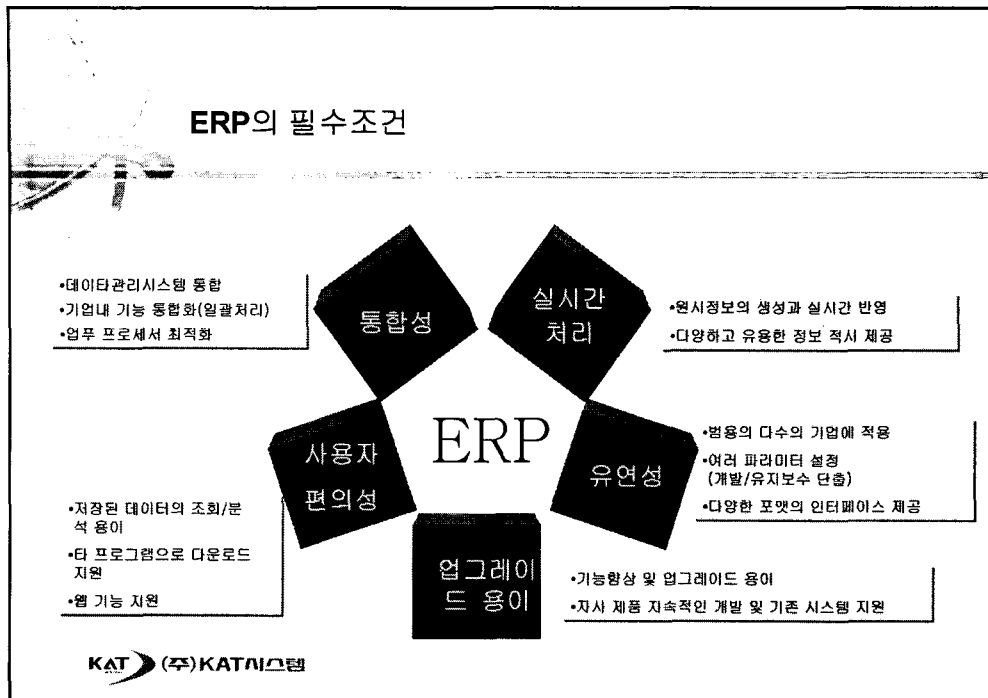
ERP의 필수조건

•데이타관리시스템 통합
•기업내 기능 통합화(일괄처리)
•업무 프로세서 최적화

통합성

실시간 처리

•원시정보의 생성과 실시간 반영
•다양하고 유용한 정보 적시 제공

ERP

사용자 편의성

유연성

•범용의 다수의 기업에 적용
•여러 파라미터 설정 (개발/유지보수 단축)
•다양한 포맷의 인터페이스 제공

•저장된 데이터의 조회/분석 용이
•타 프로그램으로 다운로드 지원
•웹 기능 지원

업그레이드 용이

•기능향상 및 업그레이드 용이
•자사 제품 지속적인 개발 및 기존 시스템 지원

KAT (주)KAT시스템